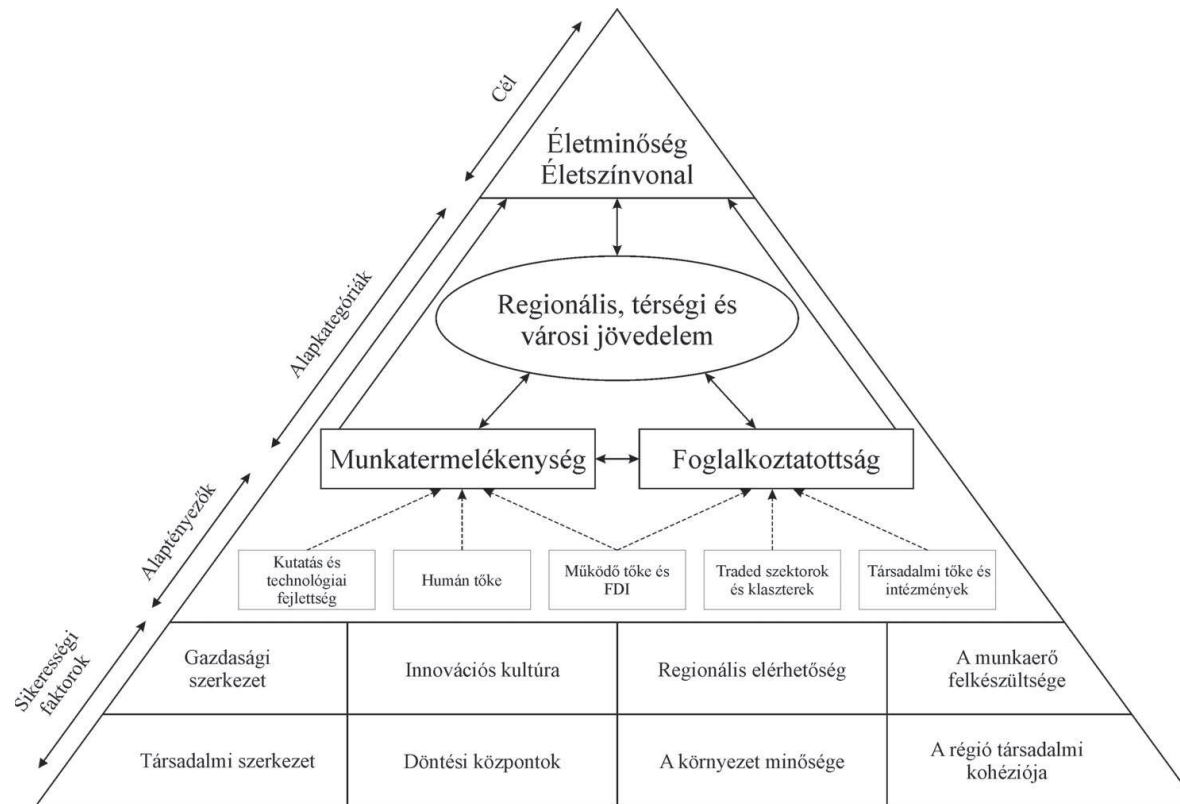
Cél

Életminőség
Életszínvonal

Alapkategóriák

Regionális, térségi és városi jövedelem

Munkatermelékenység

Foglalkoztatottság

Alaptényezők

Kutatás és technológiai fejlettség

Humán tőke

Működő tőke és FDI

Traded szektorok és klaszterek

Társadalmi tőke és intézmények

Sikerességi faktorok

| Gazdasági szerkezet | Innovációs kultúra | Regionális elérhetőség | A munkaerő felkészültsége |
|---|---|---|---|
| Társadalmi szerkezet | Döntési központok | A környezet minősége | A régió társadalmi kohéziója |